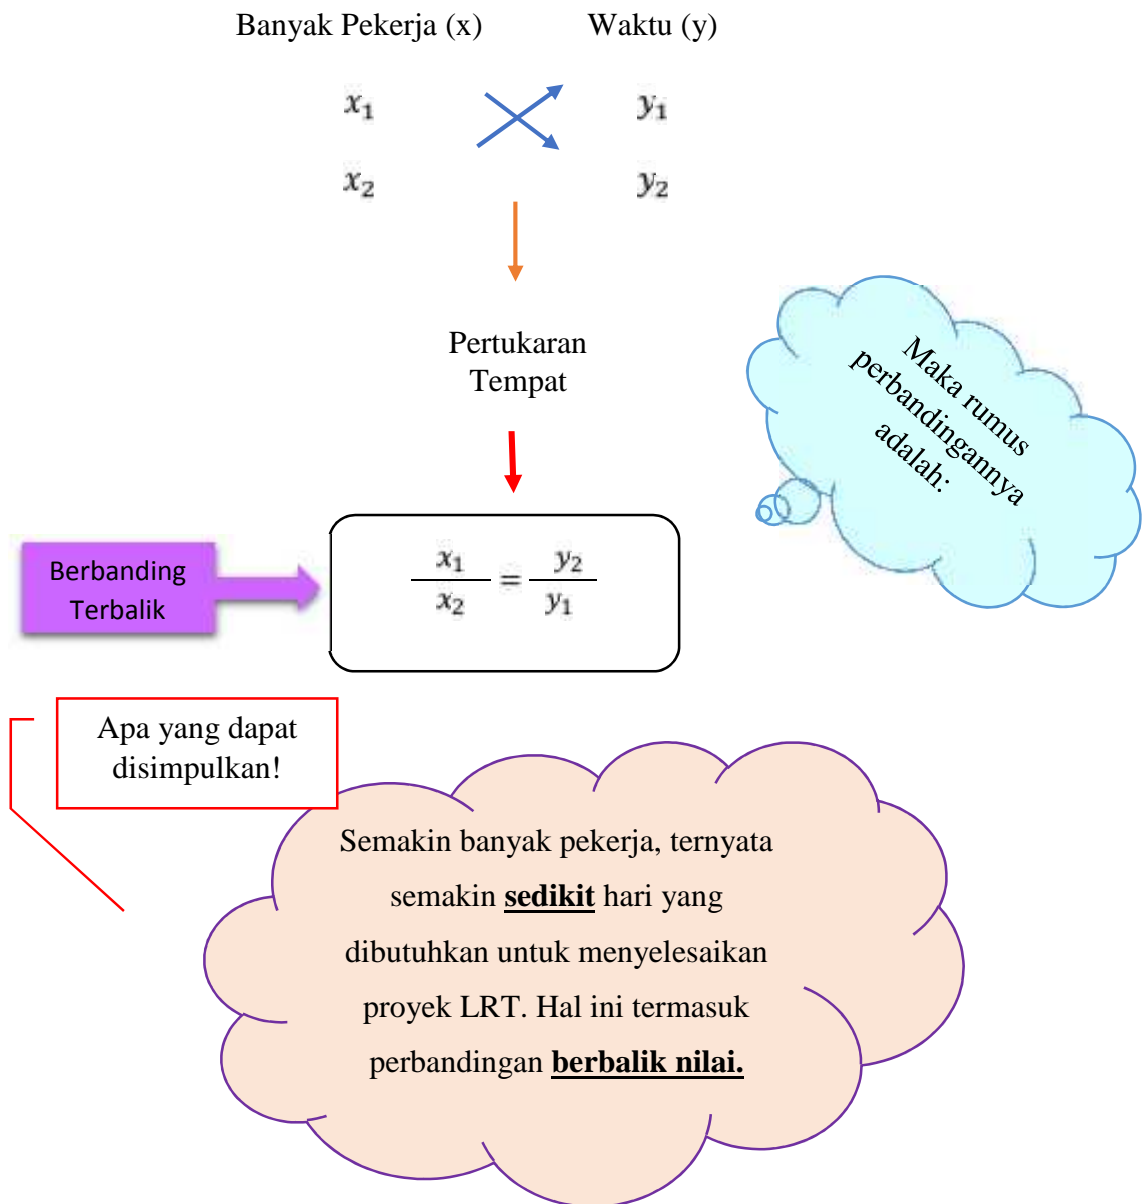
Banyak Pekerja (x)                Waktu (y)

$x_1$                $y_1$

$x_2$                $y_2$

Pertukaran Tempat

Maka rumus perbandingannya adalah:

Berbanding Terbalik

$\frac{x_1}{x_2} = \frac{y_2}{y_1}$

Apa yang dapat disimpulkan!

Semakin banyak pekerja, ternyata semakin **sedikit** hari yang dibutuhkan untuk menyelesaikan proyek LRT. Hal ini termasuk perbandingan **berbalik nilai.**